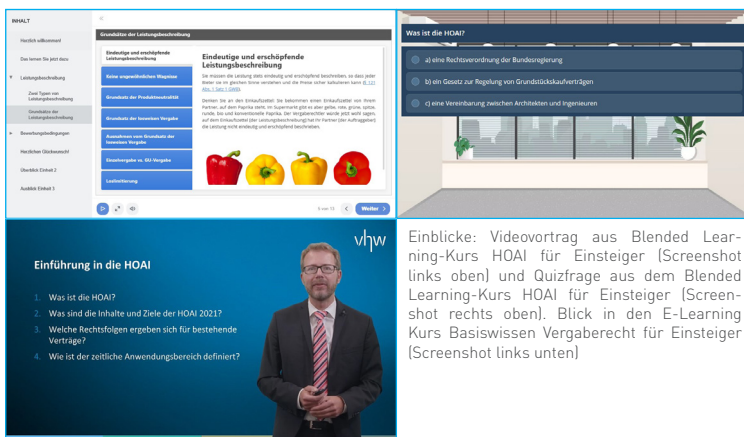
INHALT

Herzlich willkommen!

Das lernen Sie jetzt dazu

Leistungsbeschreibung

Zwei Typen von Leistungsbeschreibung

Grundsätze der Leistungsbeschreibung

Bewertungsbedingungen

Herzlichen Glückwunsch!

Überblick Einheit 2

Ausblick Einheit 3

Grundsätze der Leistungsbeschreibung

Eindeutige und erschöpfende Leistungsbeschreibung

Keine ungewöhnlichen Wagnisse

Grundsatz der Produktneutralität

Grundsatz der losweisen Vergabe

Ausnahmen vom Grundsatz der losweisen Vergabe

Einzelvergabe vs. GU-Vergabe

Losbildung

Eindeutige und erschöpfende Leistungsbeschreibung

Sie müssen die Leistung stets eindeutig und erschöpfend beschreiben, so dass jeder Bieter sie im gleichen Sinne verstehen und die Preise sicher kalkulieren kann (§ 121 Abs. 1 Satz 1 GWB).

Denken Sie an den Einkaufszettel: Sie bekommen einen Einkaufszettel von Ihrem Partner, auf dem Paprika steht. Im Supermarkt gibt es aber gelbe, rote, grüne, spitze, runde, bio und konventionelle Paprika. Der Vergaberechtler würde jetzt wohl sagen, auf dem Einkaufszettel (der Leistungsbeschreibung) hat Ihr Partner (der Auftraggeber) die Leistung nicht eindeutig und erschöpfend beschrieben.

9 von 15

Weiter

Was ist die HOAI?

a) eine Rechtsverordnung der Bundesregierung

b) ein Gesetz zur Regelung von Grundstückskaufverträgen

c) eine Vereinbarung zwischen Architekten und Ingenieuren

vhw

Einführung in die HOAI

1. Was ist die HOAI?

2. Was sind die Inhalte und Ziele der HOAI 2021?

3. Welche Rechtsfolgen ergeben sich für bestehende Verträge?

4. Wie ist der zeitliche Anwendungsbereich definiert?

Einblicke: Videovortrag aus Blended Learning-Kurs HOAI für Einsteiger (Screenshot links oben) und Quizfrage aus dem Blended Learning-Kurs HOAI für Einsteiger (Screenshot rechts oben). Blick in den E-Learning Kurs Basiswissen Vergaberecht für Einsteiger (Screenshot links unten)